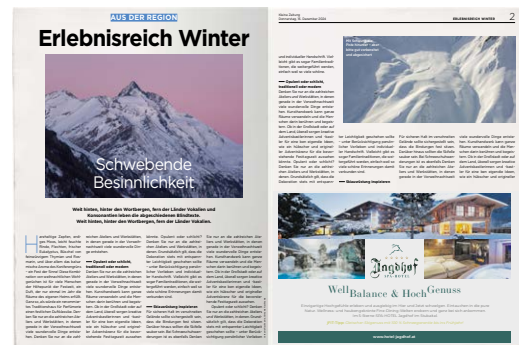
AUS DER REGION

Erlebnisreich Winter

Schwebende Besinnlichkeit

Weit hinten, hinter den Wortbergen, fern der Länder Vokalien und Konsonantien leben die abgeschiedenen Blindtexte. Weit hinten, hinter den Wortbergen, fern der Länder Vokalien.

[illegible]

Qualant oder schlicht, traditionell oder modern

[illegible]

Qualant oder schlicht, traditionell oder modern

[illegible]

Skiausleihe ist Inspiration

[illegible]

Meine Zeitung
Samstag, 15. Dezember 2018

ERLEBNISREICH WINTER

2

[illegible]

Qualant oder schlicht, traditionell oder modern

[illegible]

Skiausleihe ist Inspiration

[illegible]

Qualant oder schlicht, traditionell oder modern

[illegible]

Hotel Jagdhof
SPA-HOTEL

Well Balance & Hoch Genuss

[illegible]

www.hotel-jagdhof.at